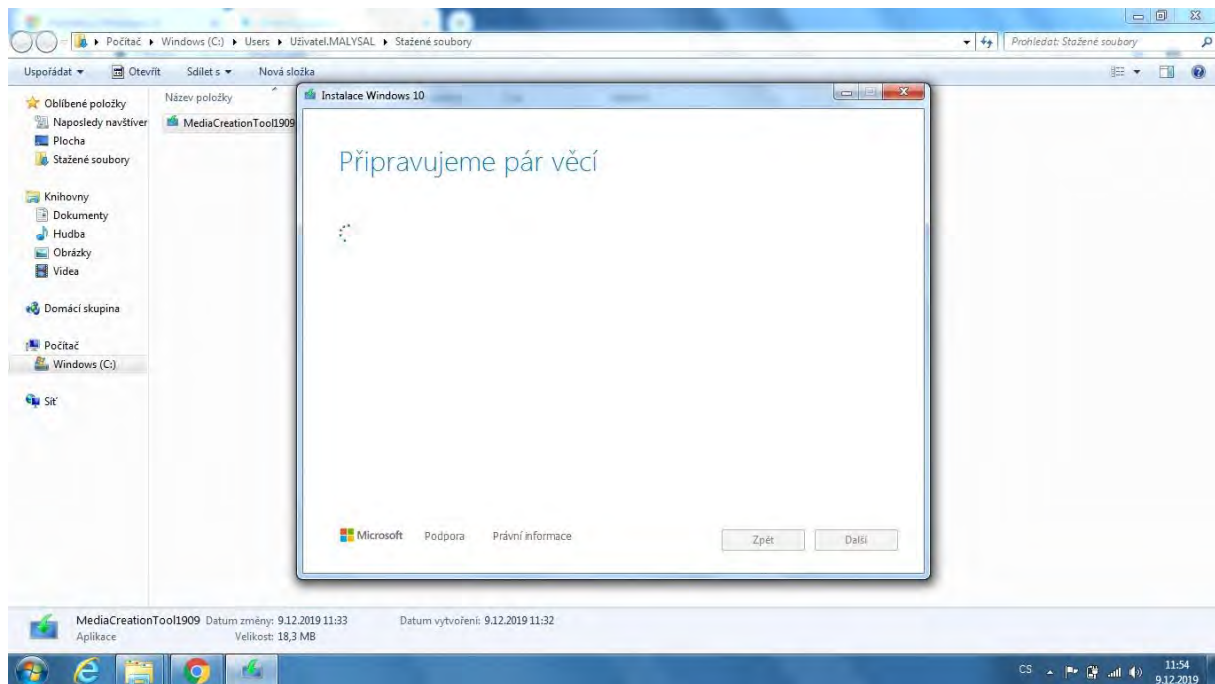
Počítač ▸ Windows (C:) ▸ Users ▸ Uživatel.MALYSAL ▸ Stažené soubory

Prohledat: Stažené soubory

Uspořádat ▾ Otevřít Sdílet s ▾ Nová složka

Oblíbené položky
Naposledy navštíver
Plocha
Stažené soubory

Knihovny
Dokumenty
Hudba
Obrázky
Videa

Domácí skupina

Počítač
Windows (C:)

Síť

Název položky
MediaCreationTool1909

Instalace Windows 10

Připravujeme pár věcí

Microsoft Podpora Právní informace

Zpět Další

MediaCreationTool1909 Datum změny: 9.12.2019 11:33 Datum vytvoření: 9.12.2019 11:32
Aplikace Velikost: 18,3 MB

CS 11:54 9.12.2019